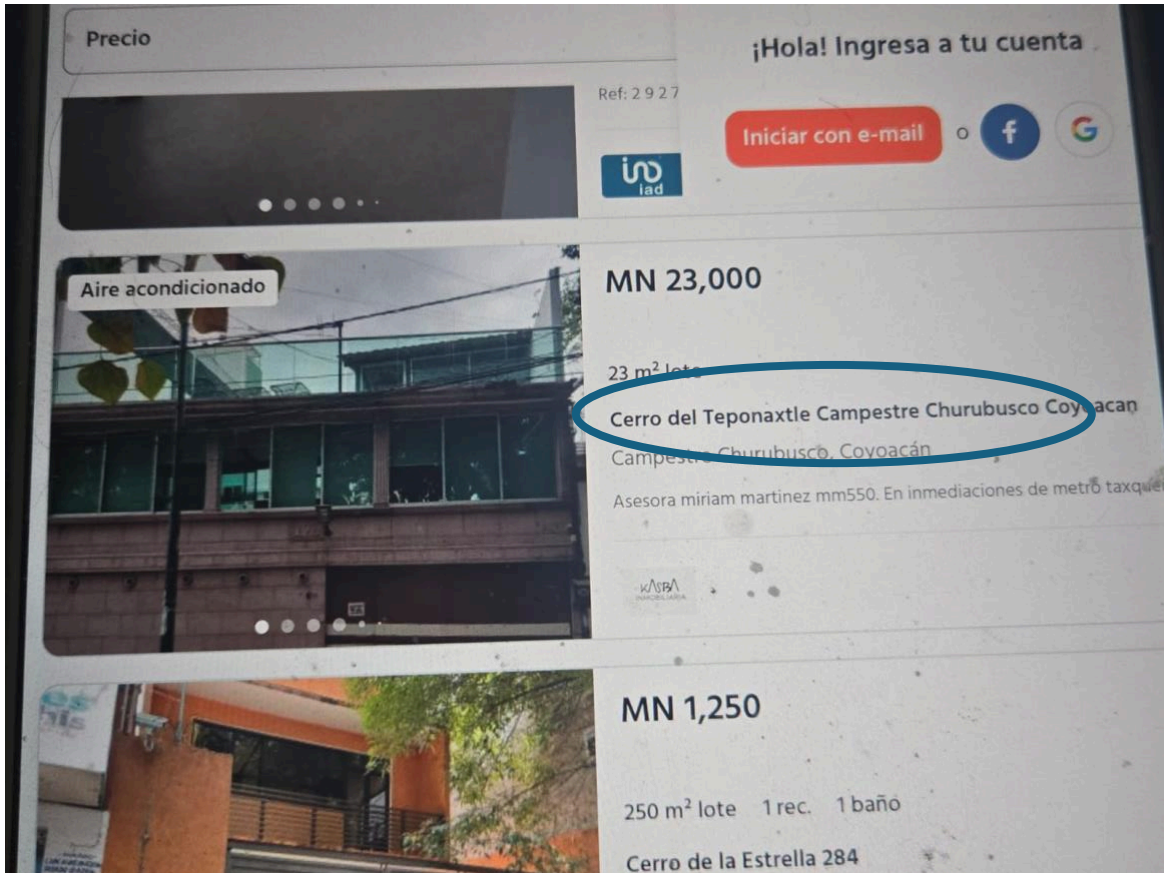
Precio

¡Hola! Ingresa a tu cuenta

Ref: 2 9 2 7

Iniciar con e-mail o

iad

Aire acondicionado

MN 23,000

$23 \text{ m}^2$ lote

Cerro del Teponaxtle Campestre Churubusco Coyoacan

Campestre Churubusco, Coyoacán

Asesora miriam martinez mm550. En inmediaciones de metro taxque

KASBA INMOBILIARIA

MN 1,250

$250 \text{ m}^2$ lote 1 rec. 1 baño

Cerro de la Estrella 284